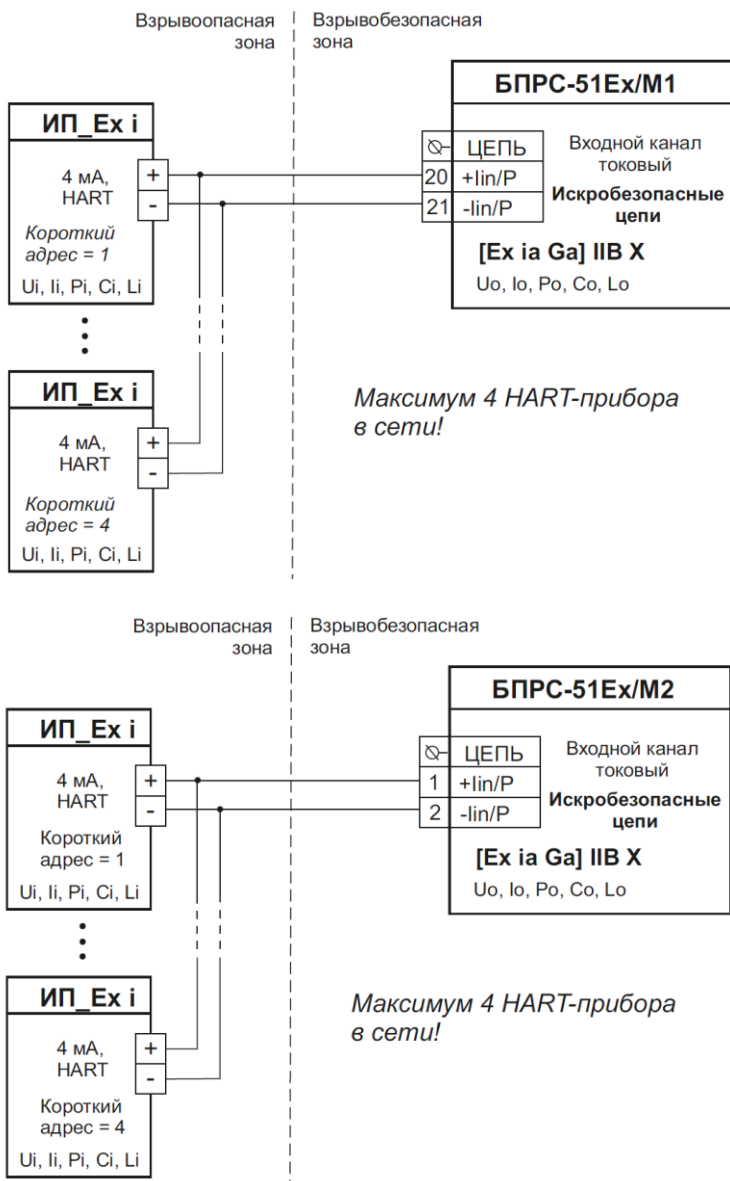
Взрывоопасная зона

Взрывобезопасная зона

БПРС-51Ex/M1

ИП_Ex i

4 мА, HART

+

-

Короткий адрес = 1

Ui, Ii, Pi, Ci, Li

ЦЕПЬ

20 +Iin/P

21 -Iin/P

Входной канал токовый

Искробезопасные цепи

[Ex ia Ga] IIB X

Uo, Io, Po, Co, Lo

ИП_Ex i

4 мА, HART

+

-

Короткий адрес = 4

Ui, Ii, Pi, Ci, Li

Максимум 4 HART-прибора в сети!

Взрывоопасная зона

Взрывобезопасная зона

БПРС-51Ex/M2

ИП_Ex i

4 мА, HART

+

-

Короткий адрес = 1

Ui, Ii, Pi, Ci, Li

ЦЕПЬ

1 +Iin/P

2 -Iin/P

Входной канал токовый

Искробезопасные цепи

[Ex ia Ga] IIB X

Uo, Io, Po, Co, Lo

ИП_Ex i

4 мА, HART

+

-

Короткий адрес = 4

Ui, Ii, Pi, Ci, Li

Максимум 4 HART-прибора в сети!